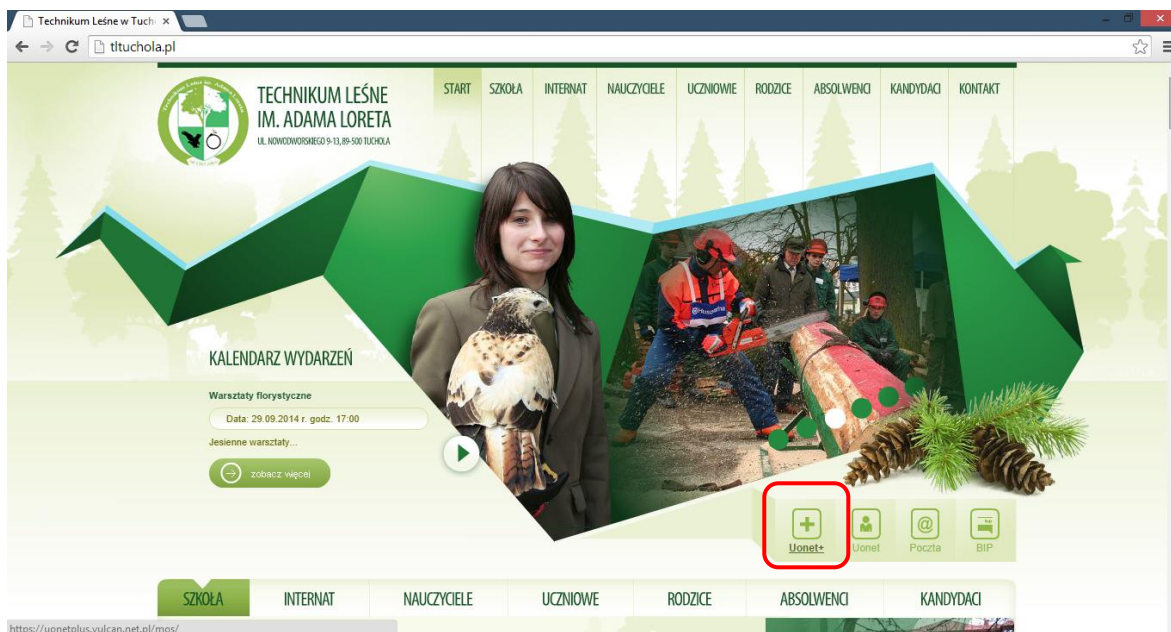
Technikum Leśne w Tuch ×

tltuchola.pl

TECHNIKUM LEŚNE IM. ADAMA LORETA
UL. NOWODWORSKIEGO 9-13, 89-500 TUCHOLA

START | SZKOŁA | INTERNAT | NAUCZYCIELE | UCZNIOWIE | RODZICE | ABSOLWENCI | KANDYDACI | KONTAKT

KALENDARZ WYDARZEŃ

Warsztaty florystyczne

Data: 29.09.2014 r. godz. 17:00

Jesienne warsztaty...

zobacz więcej

Husqvarna

Uonet+ | Uonet | Poczta | BIP

SZKOŁA | INTERNAT | NAUCZYCIELE | UCZNIOWIE | RODZICE | ABSOLWENCI | KANDYDACI

https://uonetplus.vulcan.net.pl/mos/